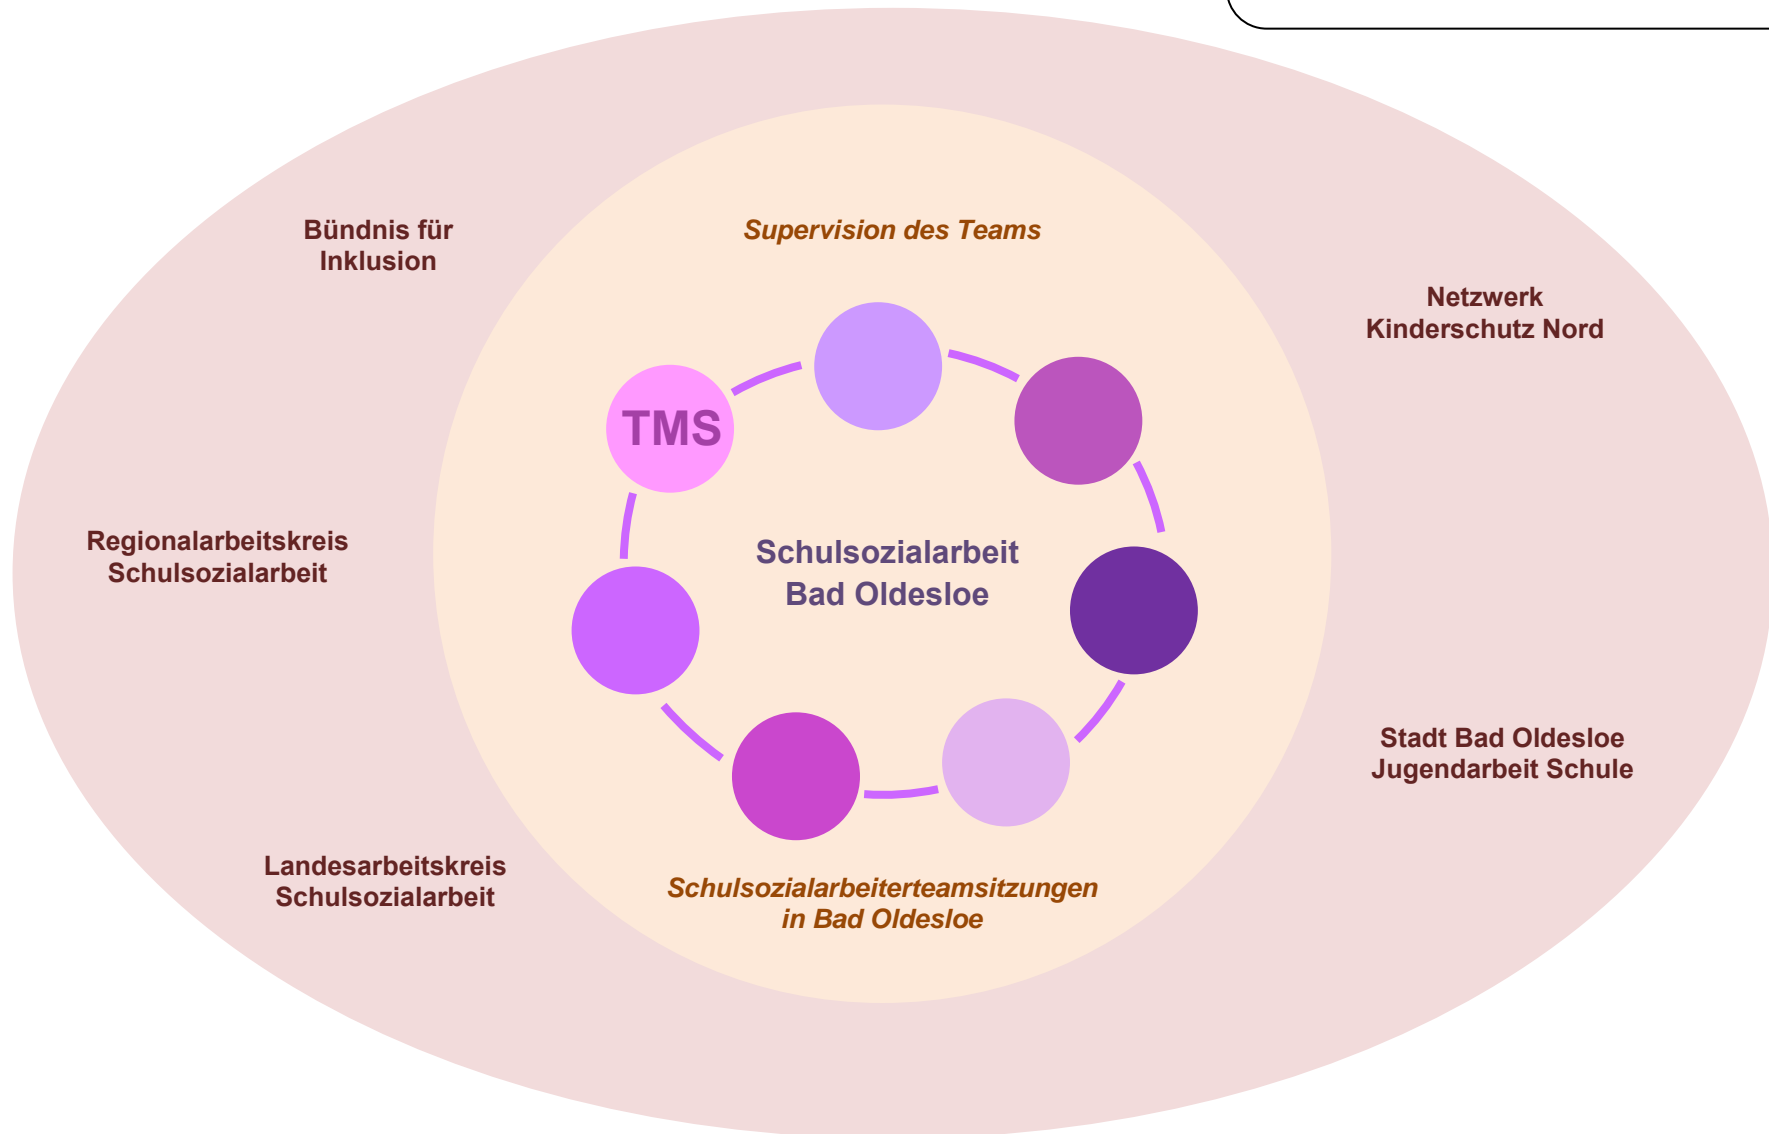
Bündnis für Inklusion

Supervision des Teams

Netzwerk Kinderschutz Nord

TMS

Regionalarbeitskreis Schulsozialarbeit

Schulsozialarbeit Bad Oldesloe

Stadt Bad Oldesloe Jugendarbeit Schule

Landesarbeitskreis Schulsozialarbeit

Schulsozialarbeiterteamsitzungen in Bad Oldesloe